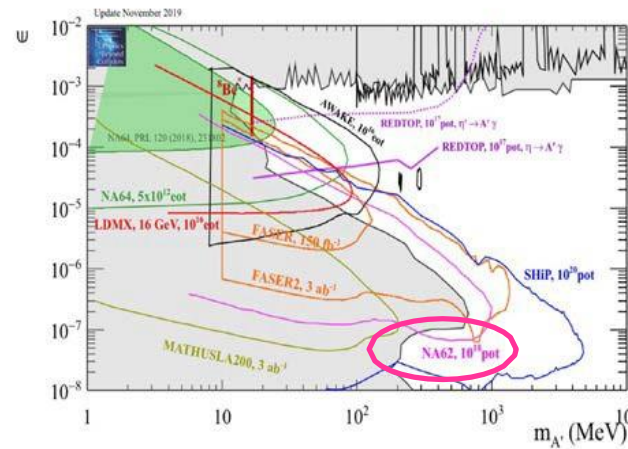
Update November 2019

$\epsilon$

$10^{-2}$

$10^{-3}$

$10^{-4}$

$10^{-5}$

$10^{-6}$

$10^{-7}$

$10^{-8}$

$^{8}$Be

AWAKE, $10^{16}$ eot

NA64, PRL 120 (2018), 231802

REDTOP, $10^{17}$ pot, $\eta' \to A' \gamma$

REDTOP, $10^{17}$ pot, $\eta \to A' \gamma$

NA64, $5x10^{12}$eot

LDMX, 16 GeV, $10^{16}$eot

FASER, 150 fb$^{-1}$

FASER2, 3 ab$^{-1}$

SHiP, $10^{20}$pot

MATHUSLA200, 3 ab$^{-1}$

NA62, $10^{18}$pot

1

10

$10^{2}$

$10^{3}$

m$_{A'}$ (MeV)